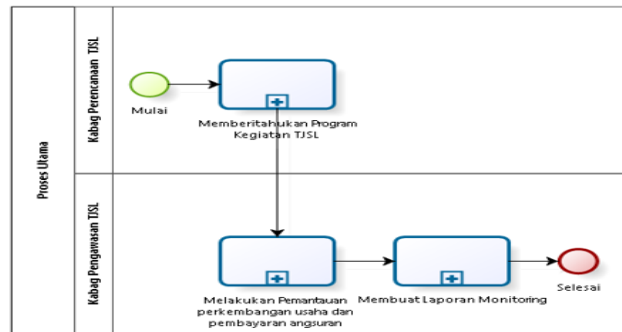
Proses Utama

Kabag Perencanaan TJSL

Mulai

Memberitahukan Program Kegiatan TJSL

Kabag Pengawasan TJSL

Melakukan Pemantauan perkembangan usaha dan pembayaran angsuran

Membuat Laporan Monitoring

Selesai